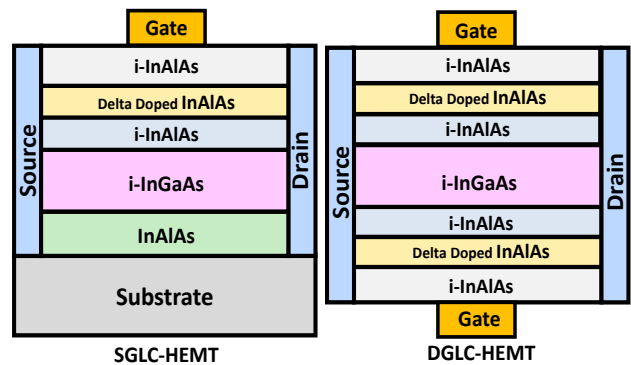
Gate

Source

i-InAlAs

Delta Doped InAlAs

i-InAlAs

i-InGaAs

InAlAs

Drain

Substrate

SGLC-HEMT

Gate

Source

i-InAlAs

Delta Doped InAlAs

i-InAlAs

i-InGaAs

i-InAlAs

Delta Doped InAlAs

i-InAlAs

Drain

Gate

DGLC-HEMT